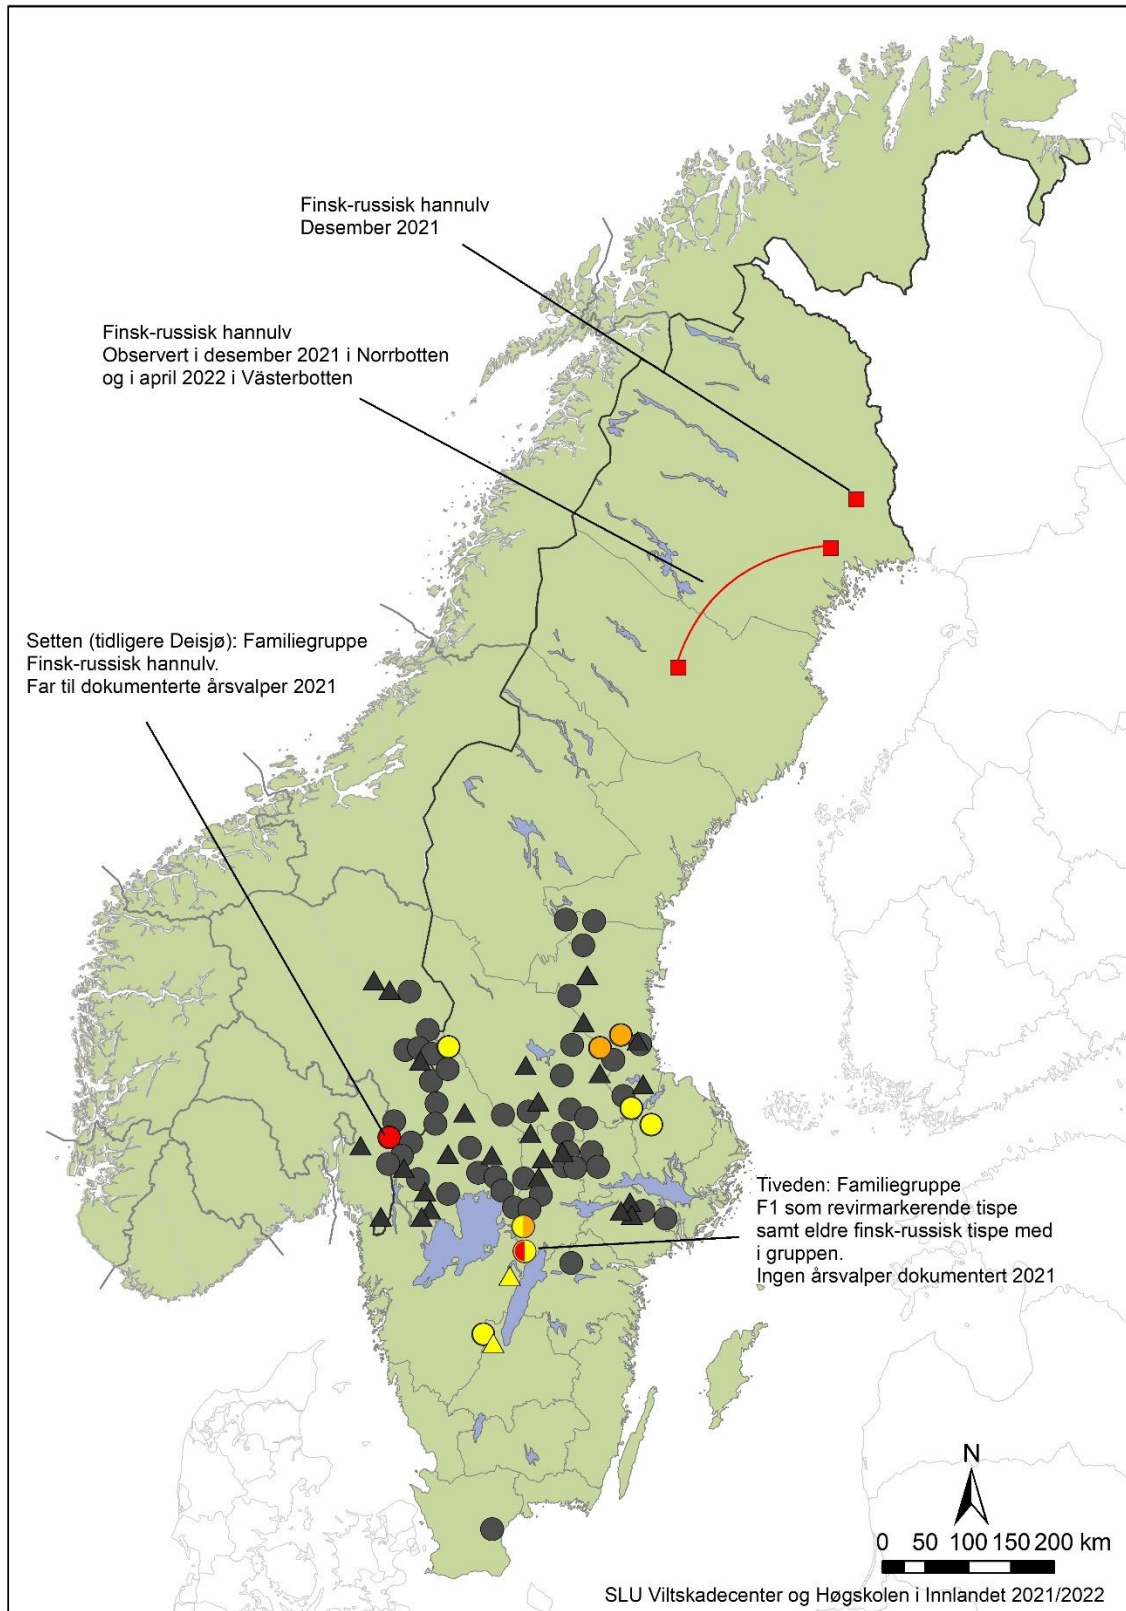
Finsk-russisk hannulv
Desember 2021

Finsk-russisk hannulv
Observert i desember 2021 i Norrbotten
og i april 2022 i Västerbotten

Setten (tidligere Deisjø): Familiegruppe
Finsk-russisk hannulv.
Far til dokumenterte årsvalper 2021

Tiveden: Familiegruppe
F1 som revirmarkerende tispe
samt eldre finsk-russisk tispe med
i gruppen.
Ingen årsvalper dokumentert 2021

N

0 50 100 150 200 km

SLU Viltskadecenter og Høgskolen i Innlandet 2021/2022